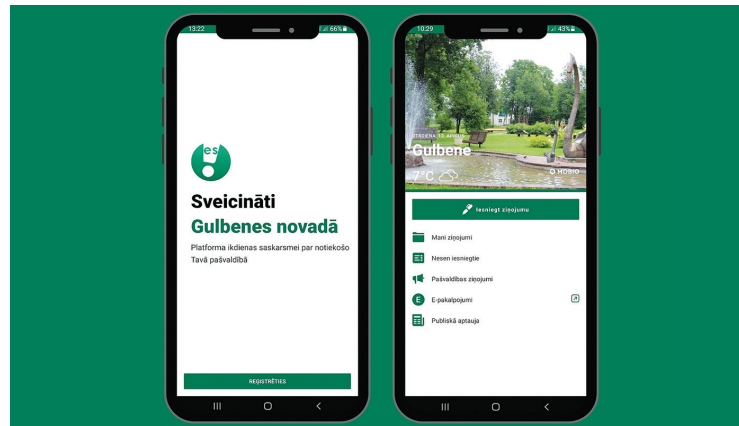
13:22

66%

es

Sveicināti
Gulbenes novadā

Platforma ikdienas saskarsmei par notiekošo Tavā pašvaldībā

REĢISTRĒTIES

10:29

43%

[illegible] 13. APRĪLIS

Gulbene

7°C

HD810

Iesniegt ziņojumu

Mani ziņojumi

Nesen iesniegtie

Pašvaldības ziņojumi

E-pakalpojumi

Publiskā aptauja